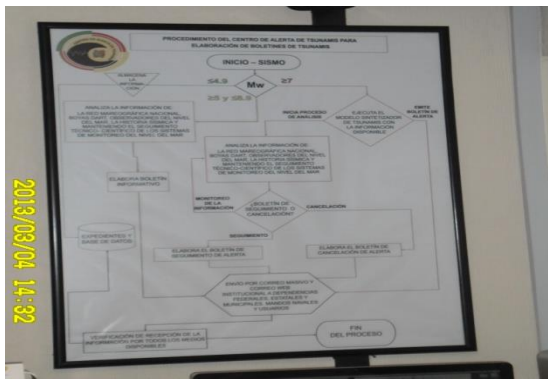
PROCEDIMIENTO DEL CENTRO DE ALERTA DE TSUNAMIS PARA ELABORACIÓN DE BOLETINES DE TSUNAMIS

INICIO – SISMO

Mw

≤6.9

≥7

≥5 y ≤6.9

ELABORA LA INFORMACIÓN

ANALIZA LA INFORMACIÓN DE LA RED MAREOGRÁFICA NACIONAL, BOYAS DART, OBSERVADORES DEL NIVEL DEL MAR, LA HISTORIA SÍSMICA Y MANTENIENDO EL SEGUIMIENTO TÉCNICO CIENTÍFICO DE LOS SISTEMAS DE MONITOREO DEL NIVEL DEL MAR

INICIA PROCESO DE ANÁLISIS

EJECUTA EL MODELO ANTICIPADOR DE TSUNAMIS CON LA INFORMACIÓN DISPONIBLE

EMITE BOLETÍN DE ALERTA

ANALIZA LA INFORMACIÓN DE LA RED MAREOGRÁFICA NACIONAL, BOYAS DART, OBSERVADORES DEL NIVEL DEL MAR, LA HISTORIA SÍSMICA Y MANTENIENDO EL SEGUIMIENTO TÉCNICO CIENTÍFICO DE LOS SISTEMAS DE MONITOREO DEL NIVEL DEL MAR

ELABORA BOLETÍN INFORMATIVO

MONITOREO DE LA INFORMACIÓN

¿BOLETÍN DE SEGUIMIENTO O CANCELACIÓN?

CANCELACIÓN

SEGUIMIENTO

EXPEDIENTES Y BASE DE DATOS

ELABORA EL BOLETÍN DE SEGUIMIENTO DE ALERTA

ELABORA EL BOLETÍN DE CANCELACIÓN DE ALERTA

ENVÍO POR CORREO MASIVO Y CORREO WEB INSTITUCIONAL A DEPENDENCIAS FEDERALES, ESTATALES Y MUNICIPALES, MANDOS NAVALES Y USUARIOS

VERIFICACIÓN DE RECEPCIÓN DE LA INFORMACIÓN POR TODOS LOS MEDIOS DISPONIBLES

FIN DEL PROCESO

2013/03/04 14:32